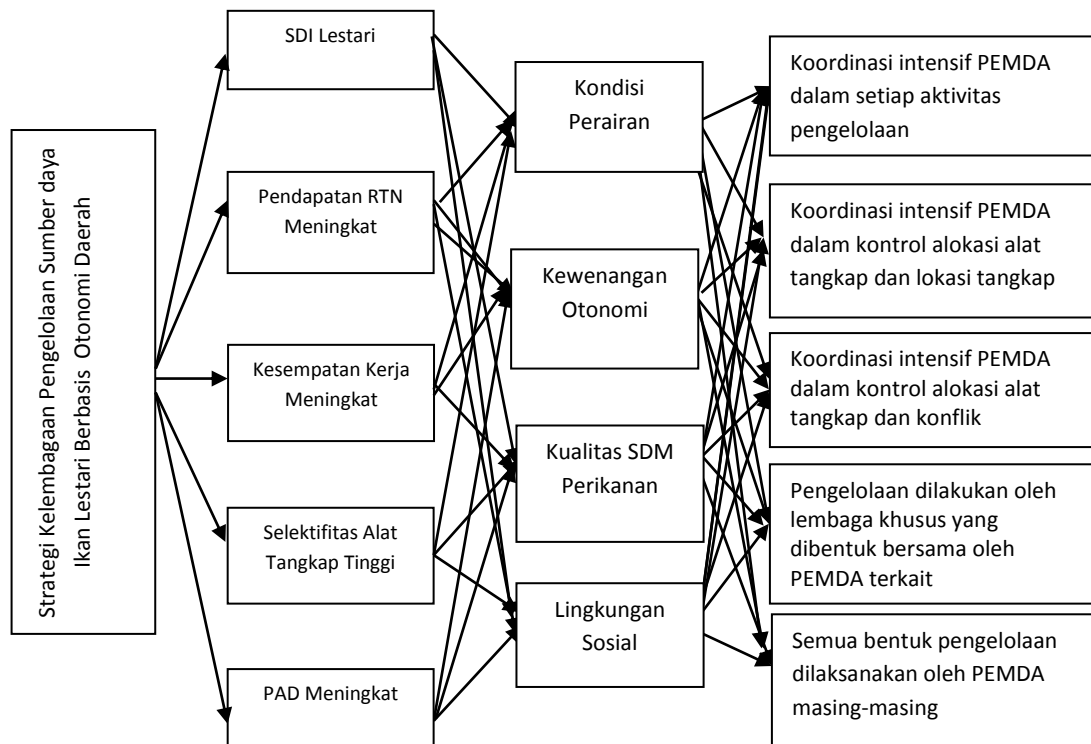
Strategi Kelembagaan Pengelolaan Sumber daya Ikan Lestari Berbasis Otonomi Daerah

SDI Lestari

Pendapatan RTN Meningkat

Kesempatan Kerja Meningkat

Selektifitas Alat Tangkap Tinggi

PAD Meningkat

Kondisi Perairan

Kewenangan Otonomi

Kualitas SDM Perikanan

Lingkungan Sosial

Koordinasi intensif PEMDA dalam setiap aktivitas pengelolaan

Koordinasi intensif PEMDA dalam kontrol alokasi alat tangkap dan lokasi tangkap

Koordinasi intensif PEMDA dalam kontrol alokasi alat tangkap dan konflik

Pengelolaan dilakukan oleh lembaga khusus yang dibentuk bersama oleh PEMDA terkait

Semua bentuk pengelolaan dilaksanakan oleh PEMDA masing-masing